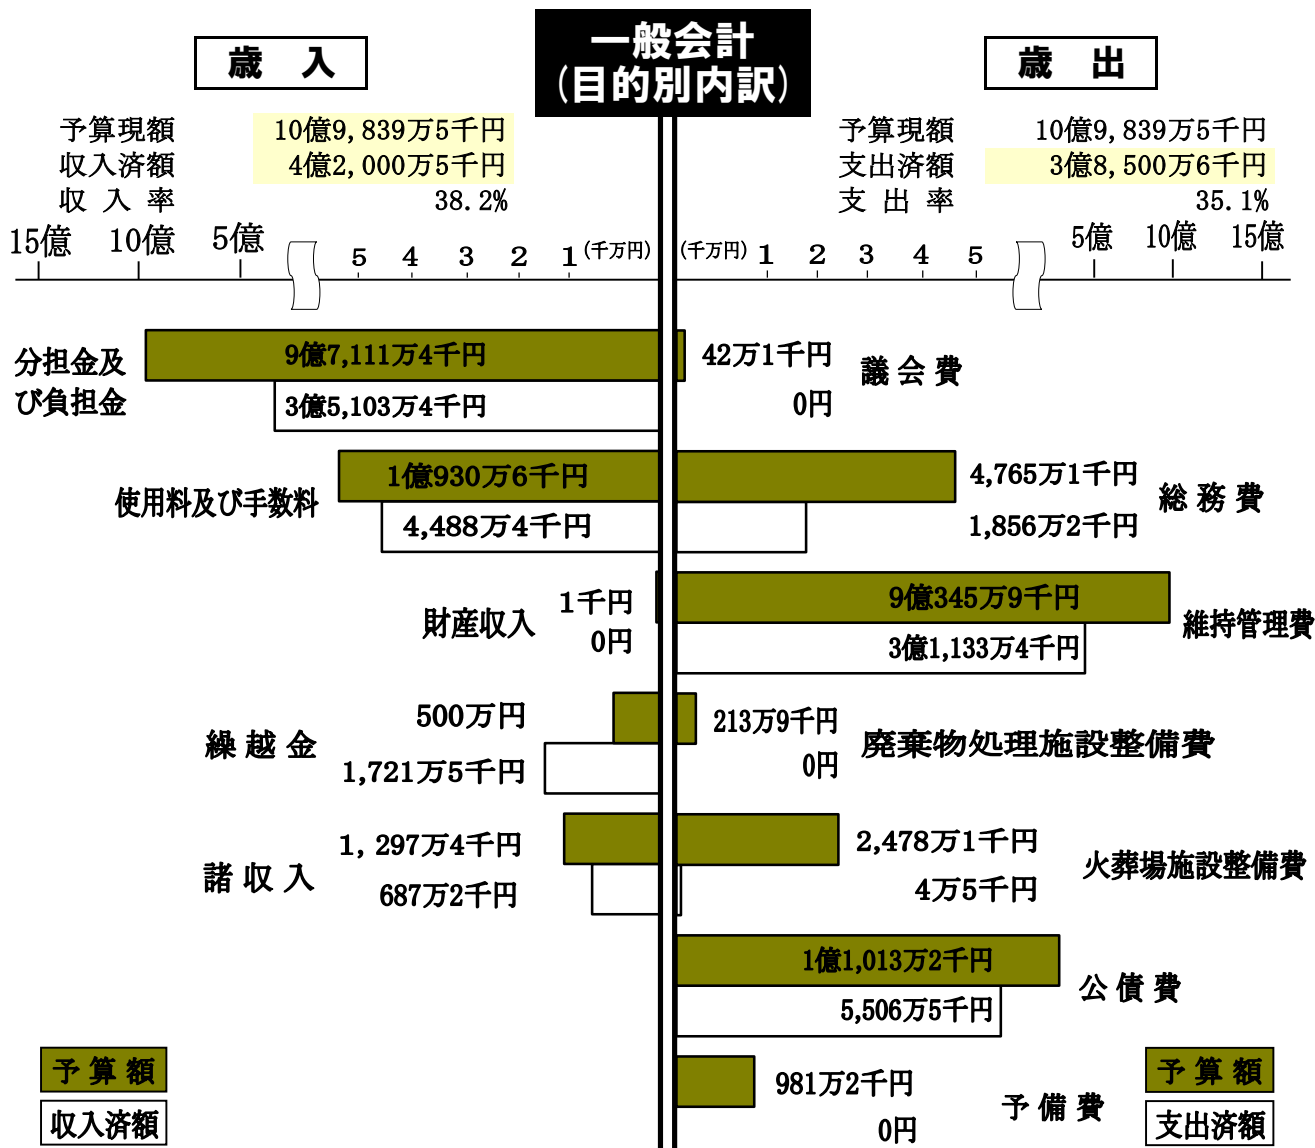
一般会計
(目的別内訳)

歳 入

予算現額 10億9,839万5千円
収入済額 4億2,000万5千円
収 入 率 38.2%

15億 10億 5億 5 4 3 2 1 (千万円)

分担金及び負担金
9億7,111万4千円
3億5,103万4千円

使用料及び手数料
1億930万6千円
4,488万4千円

財産収入
1千円
0円

繰 越 金
500万円
1,721万5千円

諸 収 入
1,297万4千円
687万2千円

予 算 額
収入済額

歳 出

予算現額 10億9,839万5千円
支出済額 3億8,500万6千円
支 出 率 35.1%

(千万円) 1 2 3 4 5 5億 10億 15億

議 会 費
42万1千円
0円

総 務 費
4,765万1千円
1,856万2千円

維持管理費
9億345万9千円
3億1,133万4千円

廃棄物処理施設整備費
213万9千円
0円

火葬場施設整備費
2,478万1千円
4万5千円

公 債 費
1億1,013万2千円
5,506万5千円

予 備 費
981万2千円
0円

予 算 額
支出済額